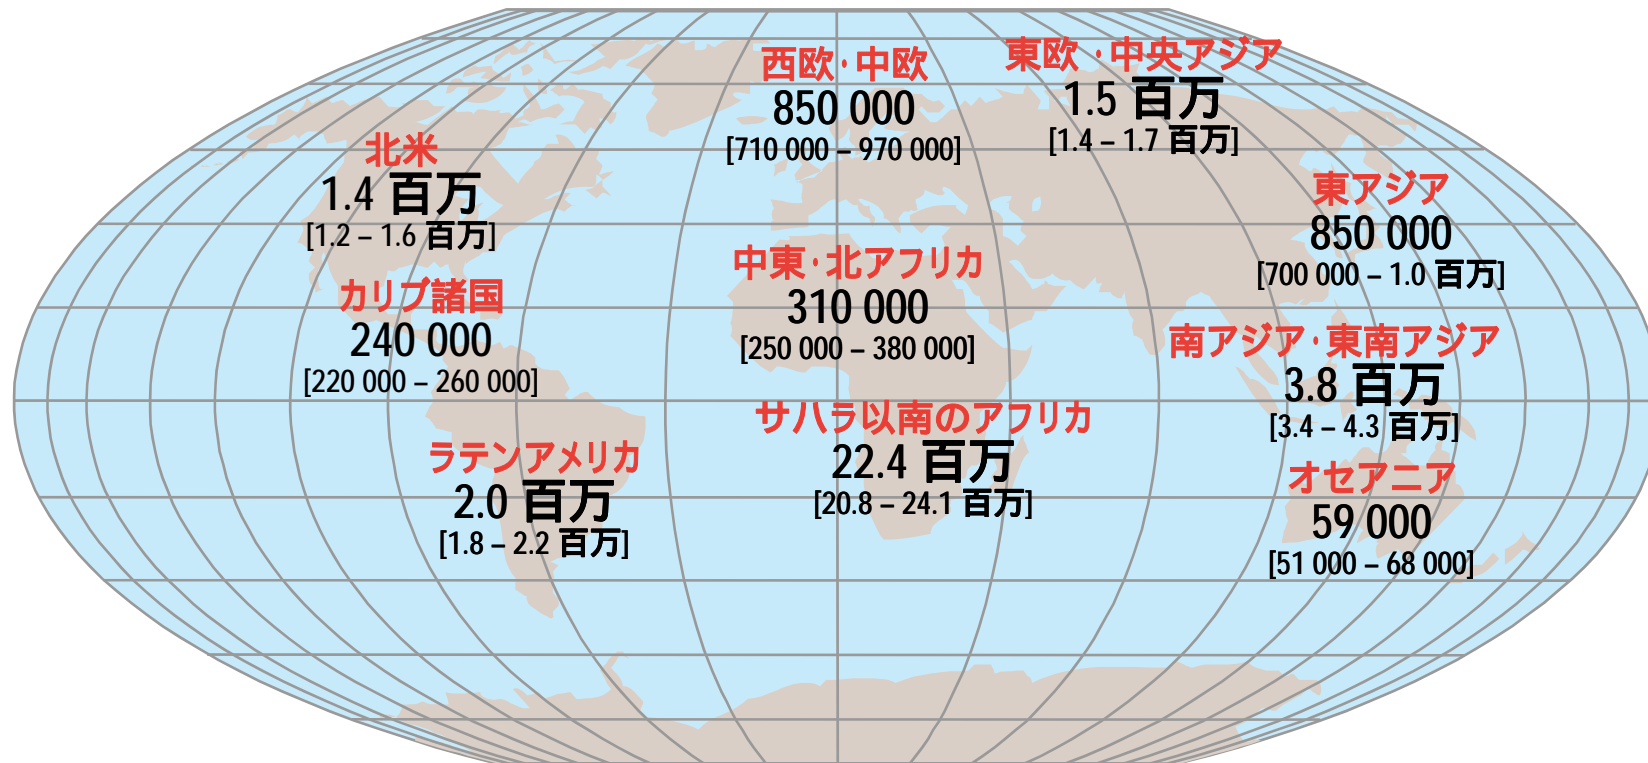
西欧・中欧
850 000
[710 000 – 970 000]

東欧 ・中央アジア
1.5 百万
[1.4 – 1.7 百万]

北米
1.4 百万
[1.2 – 1.6 百万]

東アジア
850 000
[700 000 – 1.0 百万]

中東・北アフリカ
310 000
[250 000 – 380 000]

カリブ諸国
240 000
[220 000 – 260 000]

南アジア・東南アジア
3.8 百万
[3.4 – 4.3 百万]

サハラ以南のアフリカ
22.4 百万
[20.8 – 24.1 百万]

ラテンアメリカ
2.0 百万
[1.8 – 2.2 百万]

オセアニア
59 000
[51 000 – 68 000]